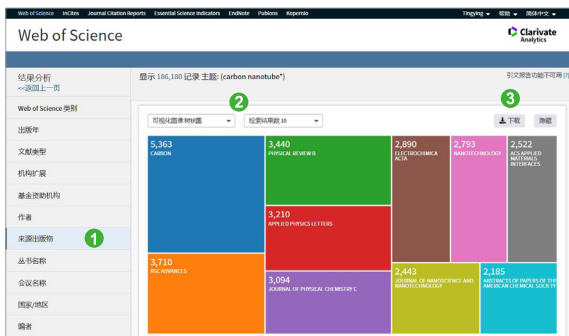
Web of Science InCites Journal Citation Reports Essential Science Indicators EndNote Publons Kopernio Tingying ▾ 帮助 ▾ 简体中文 ▾

Web of Science

Clarivate Analytics

结果分析
<<返回上一页

显示 186,180 记录 主题: (carbon nanotube*)

引文报告功能不可用 [?]

Web of Science 类别

出版年

文献类型

机构扩展

基金资助机构

作者

来源出版物

1

丛书名称

会议名称

国家/地区

编者

2

可视化图像 树状图 ▾

检索结果数 10 ▾

3

下载

隐藏

5,363
CARBON

3,440
PHYSICAL REVIEW B

2,890
ELECTROCHIMICA ACTA

2,793
NANOTECHNOLOGY

2,522
ACS APPLIED MATERIALS INTERFACES

3,210
APPLIED PHYSICS LETTERS

3,710
RSC ADVANCES

3,094
JOURNAL OF PHYSICAL CHEMISTRY C

2,443
JOURNAL OF NANOSCIENCE AND NANOTECHNOLOGY

2,185
ABSTRACTS OF PAPERS OF THE AMERICAN CHEMICAL SOCIETY